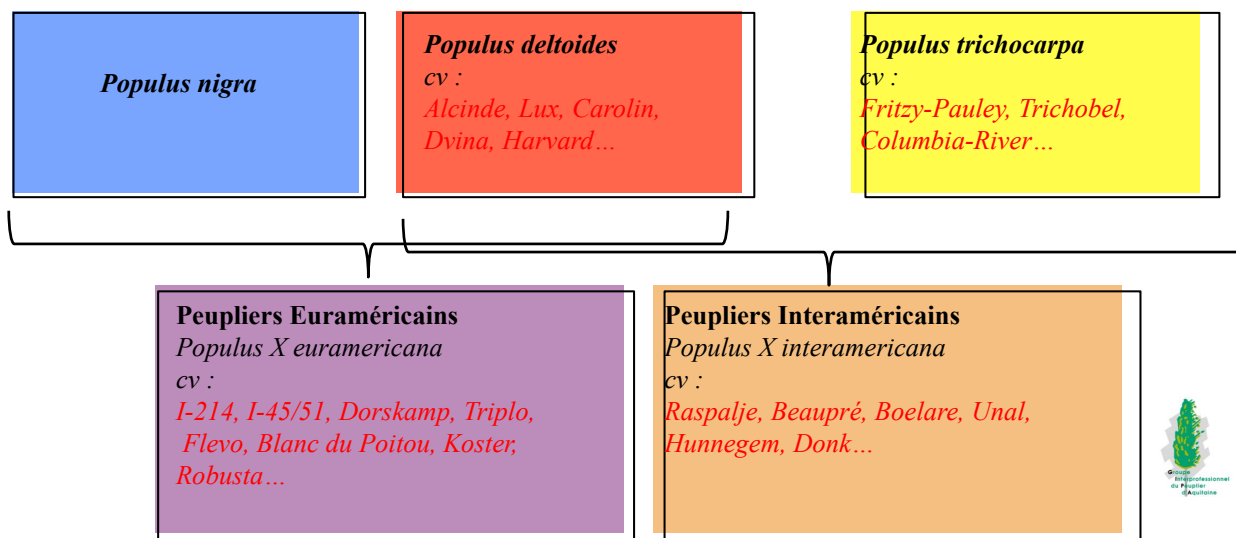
Populus nigra

Populus deltoides
cv :
Alcinde, Lux, Carolin, Dvina, Harvard…

Populus trichocarpa
cv :
Fritzy-Pauley, Trichobel, Columbia-River…

Peupliers Euraméricains
Populus X euramericana
cv :
I-214, I-45/51, Dorskamp, Triplo, Flevo, Blanc du Poitou, Koster, Robusta…

Peupliers Interaméricains
Populus X interamericana
cv :
Raspalje, Beaupré, Boelare, Unal, Hunnegem, Donk…

Groupe Interprofessionnel du Peuplier d'Aquitaine